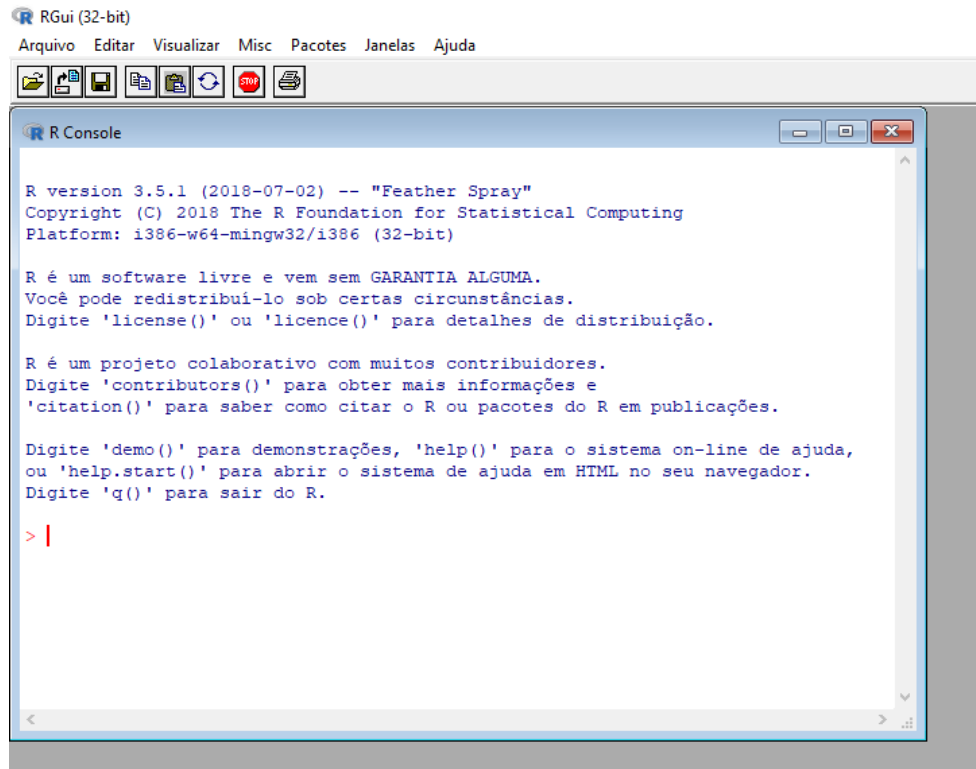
RGui (32-bit)

Arquivo Editar Visualizar Misc Pacotes Janelas Ajuda

STOP

R Console

R version 3.5.1 (2018-07-02) -- "Feather Spray"
Copyright (C) 2018 The R Foundation for Statistical Computing
Platform: i386-w64-mingw32/i386 (32-bit)

R é um software livre e vem sem GARANTIA ALGUMA.
Você pode redistribuí-lo sob certas circunstâncias.
Digite 'license()' ou 'licence()' para detalhes de distribuição.

R é um projeto colaborativo com muitos contribuidores.
Digite 'contributors()' para obter mais informações e
'citation()' para saber como citar o R ou pacotes do R em publicações.

Digite 'demo()' para demonstrações, 'help()' para o sistema on-line de ajuda,
ou 'help.start()' para abrir o sistema de ajuda em HTML no seu navegador.
Digite 'q()' para sair do R.

>